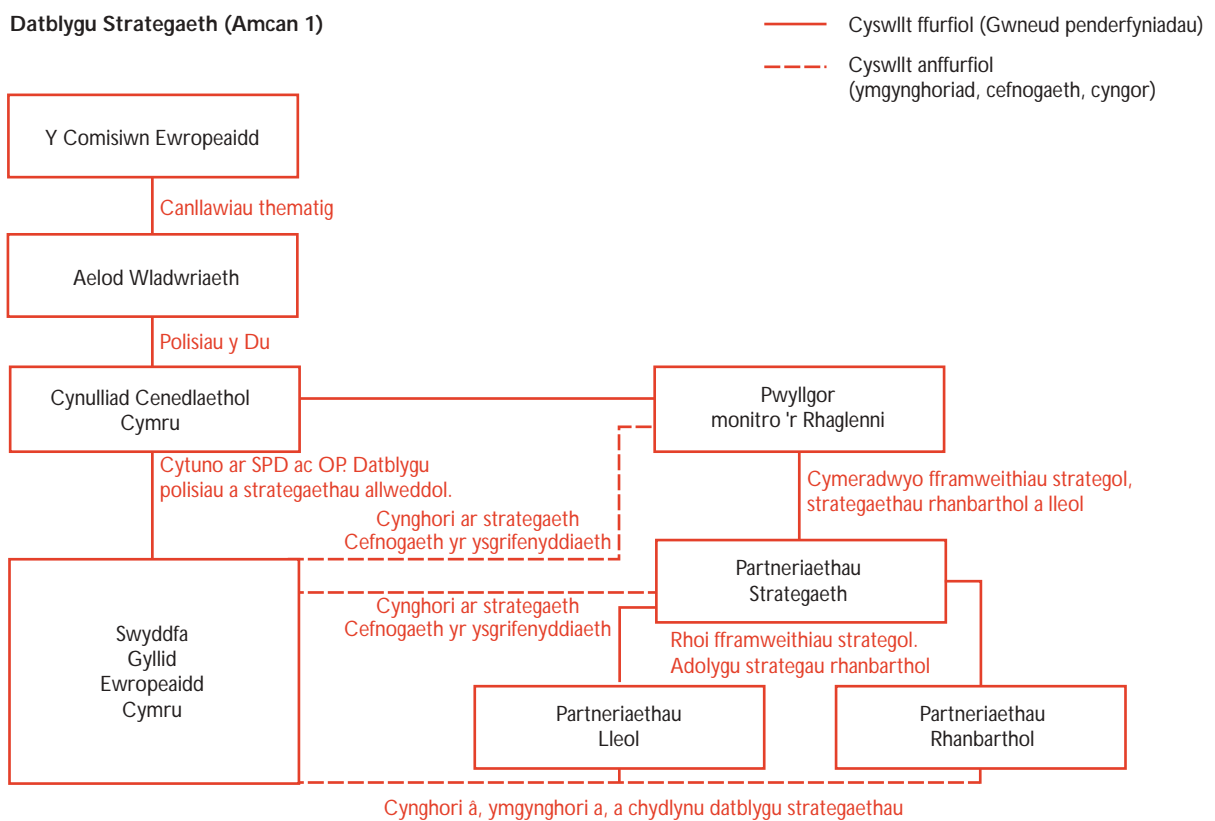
Datblygu Strategaeth (Amcan 1)

Cyswllt ffurfiol (Gwneud penderfyniadau)

Cyswllt anffurfiol (ymgynghoriad, cefnogaeth, cyngor)

Y Comisiwn Ewropeaidd

Canllawiau thematig

Aelod Wladwriaeth

Polisiau y Du

Cynulliad Cenedlaethol Cymru

Pwyllgor monitro 'r Rhaglenni

Cytuno ar SPD ac OP. Datblygu polisiau a strategaethau allweddol.

Cynghori ar strategaeth
Cefnogaeth yr ysgrifenyddiaeth

Cymeradwyo fframweithiau strategol, strategaethau rhanbarthol a lleol

Partneriaethau Strategaeth

Swyddfa Gyllid Ewropeaidd Cymru

Cynghori ar strategaeth
Cefnogaeth yr ysgrifenyddiaeth

Rhoi fframweithiau strategol.
Adolygu strategau rhanbarthol

Partneriaethau Lleol

Partneriaethau Rhanbarthol

Cynghori â, ymgynghori a, a chydlynu datblygu strategaethau